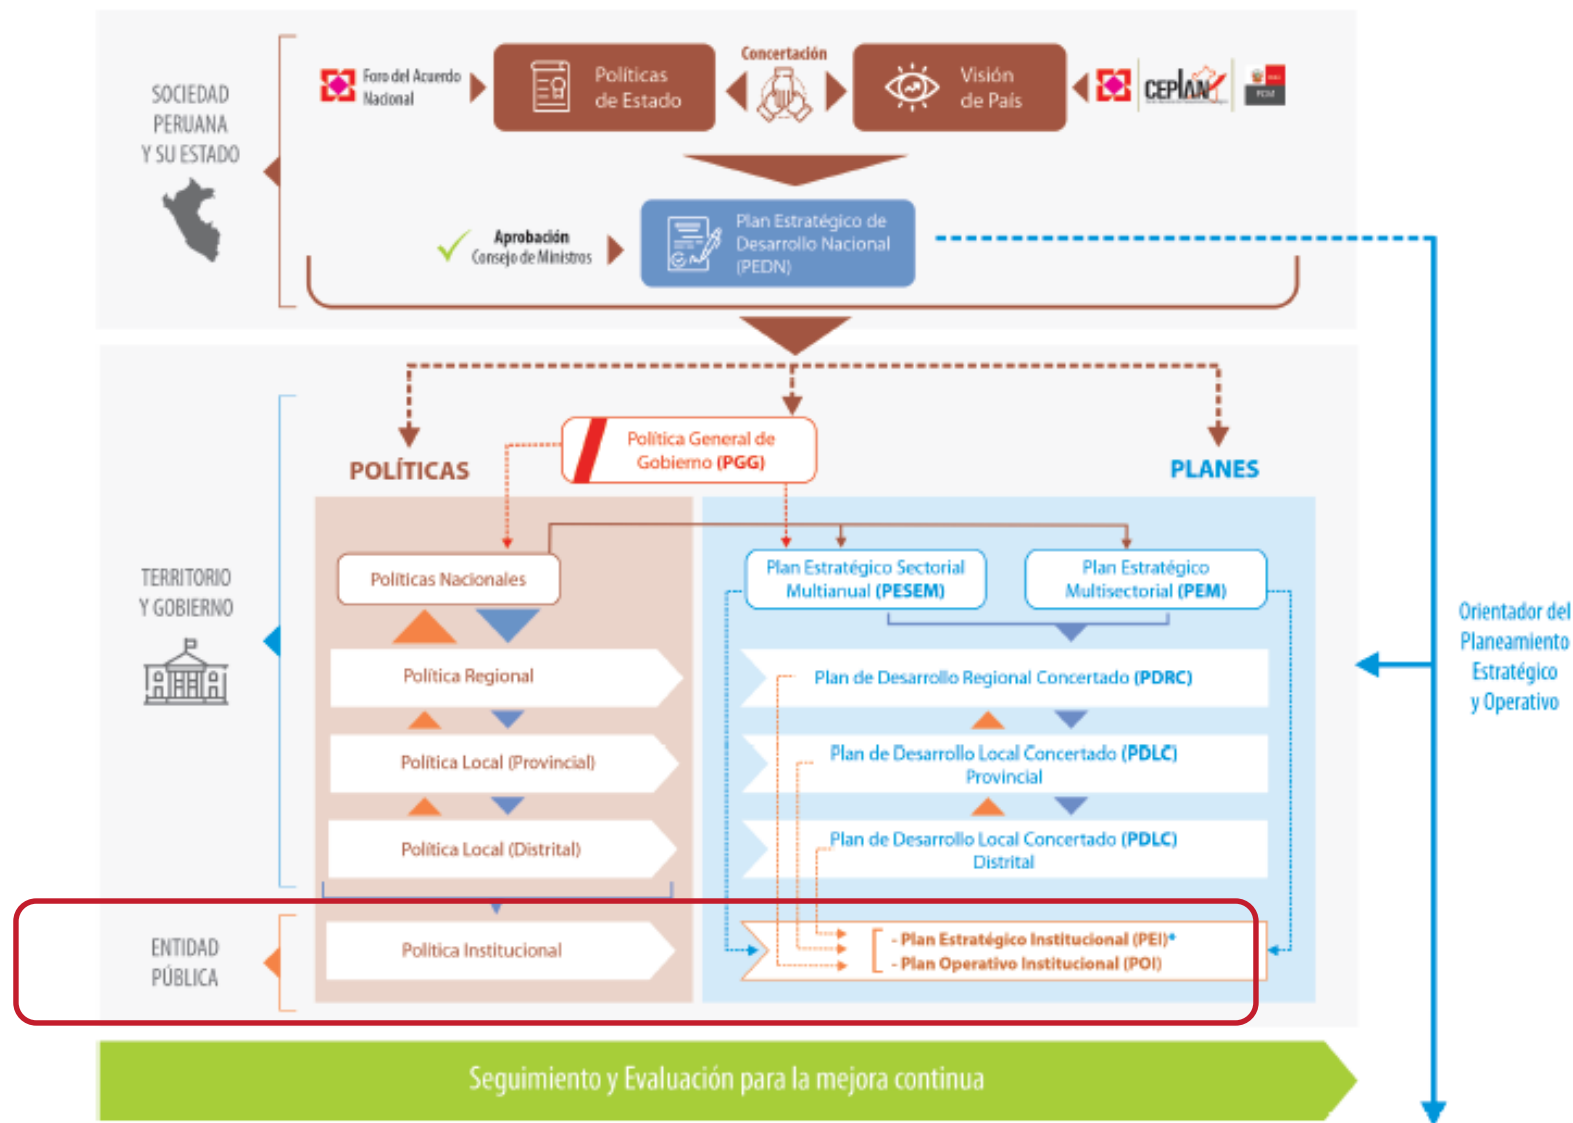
SOCIEDAD PERUANA Y SU ESTADO

Foro del Acuerdo Nacional

Políticas de Estado

Concertación

Visión de País

CEPLAN

PCM

Aprobación Consejo de Ministros

Plan Estratégico de Desarrollo Nacional (PEDN)

TERRITORIO Y GOBIERNO

POLÍTICAS

Política General de Gobierno (PGG)

PLANES

Políticas Nacionales

Plan Estratégico Sectorial Multianual (PESEM)

Plan Estratégico Multisectorial (PEM)

Política Regional

Plan de Desarrollo Regional Concertado (PDRC)

Política Local (Provincial)

Plan de Desarrollo Local Concertado (PDLC) Provincial

Política Local (Distrital)

Plan de Desarrollo Local Concertado (PDLC) Distrital

Orientador del Planeamiento Estratégico y Operativo

ENTIDAD PÚBLICA

Política Institucional

- Plan Estratégico Institucional (PEI)*
- Plan Operativo Institucional (POI)

Seguimiento y Evaluación para la mejora continua